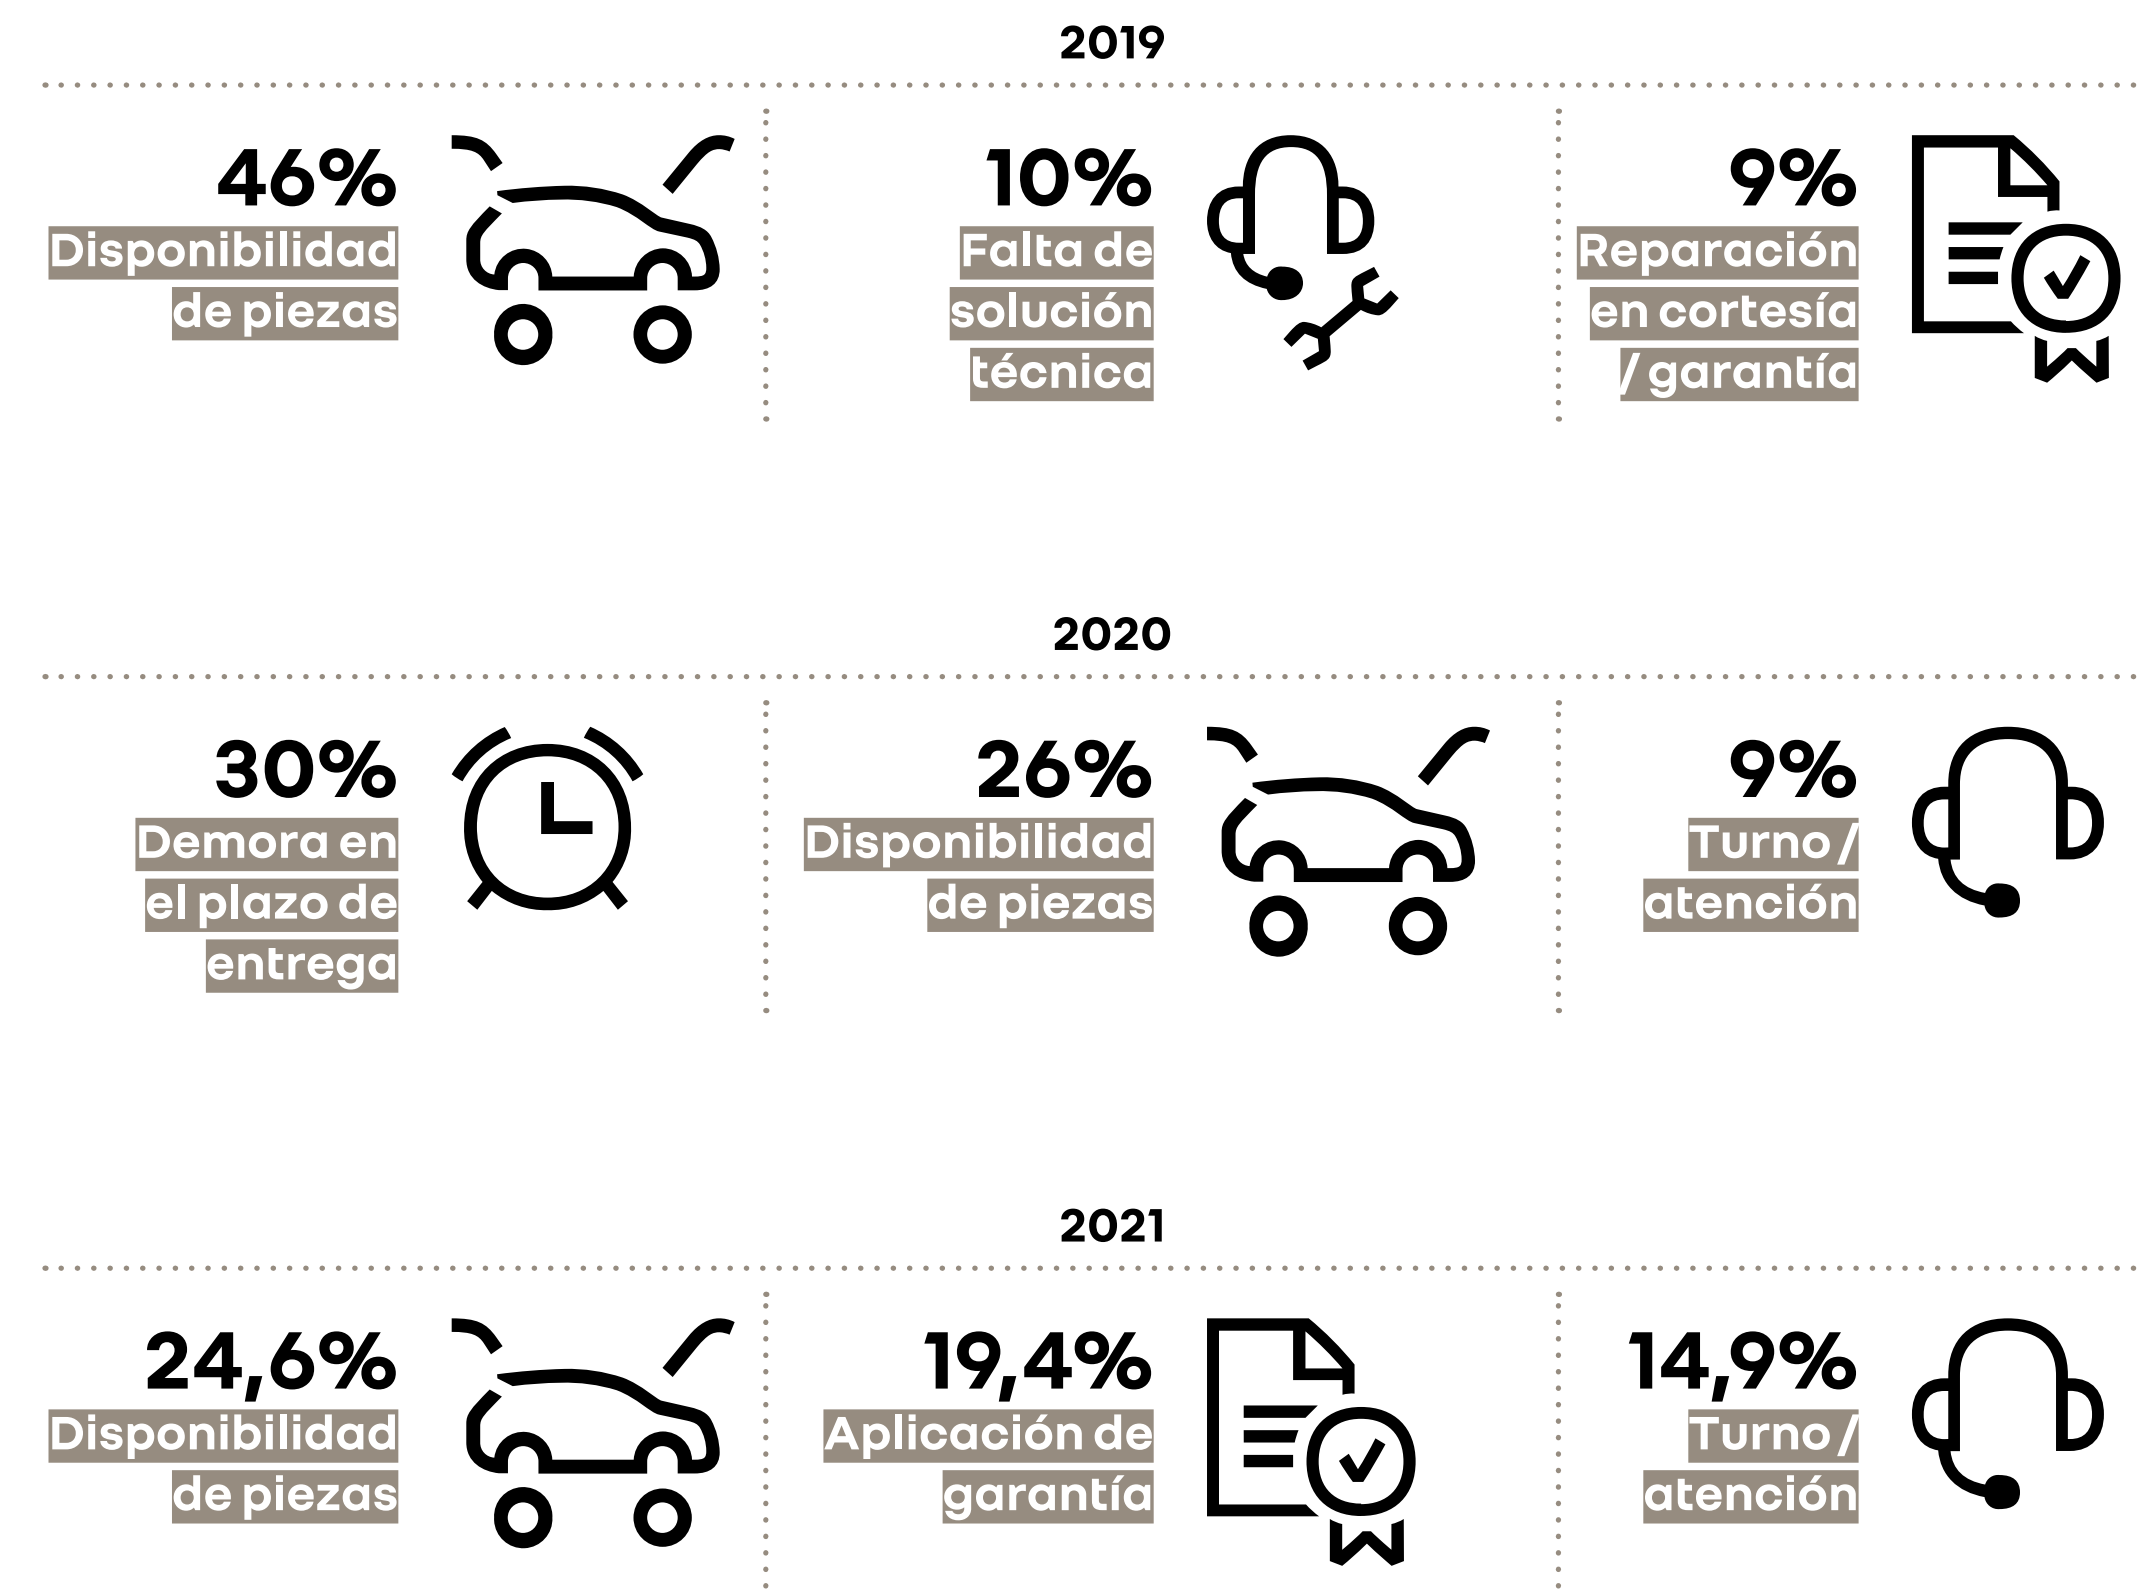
2019

46%
Disponibilidad de piezas

10%
Falta de solución técnica

9%
Reparación en cortesía / garantía

2020

30%
Demora en el plazo de entrega

26%
Disponibilidad de piezas

9%
Turno / atención

2021

24,6%
Disponibilidad de piezas

19,4%
Aplicación de garantía

14,9%
Turno / atención